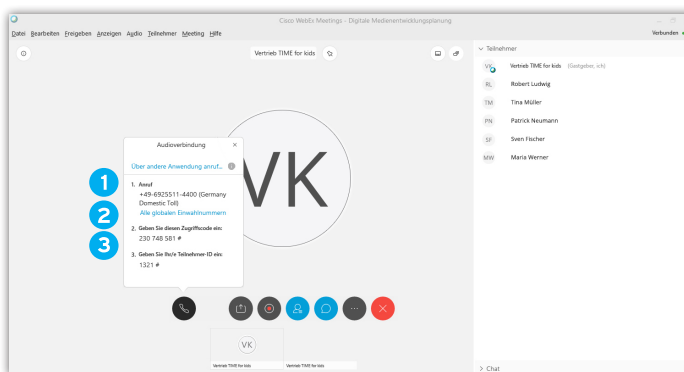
Cisco WebEx Meetings - Digitale Medienentwicklungsplanung

Datei Bearbeiten Freigeben Anzeigen Audio Teilnehmer Meeting Hilfe

Verbunden

Vertrieb TIME for kids

Teilnehmer

VK Vertrieb TIME for kids (Gastgeber, ich)

RL Robert Ludwig

TM Tina Müller

PN Patrick Neumann

SF Sven Fischer

MW Maria Werner

VK

Audioverbindung

Über andere Anwendung anruf...

1

2

3

1. Anruf
+49-6925511-4400 (Germany Domestic Toll)
Alle globalen Einwahlnummern

2. Geben Sie diesen Zugriffscode ein:
230 748 581 #

3. Geben Sie Ihre/e Teilnehmer-ID ein:
1321 #

VK

Vertrieb TIME for kids

Vertrieb TIME for kids

Chat